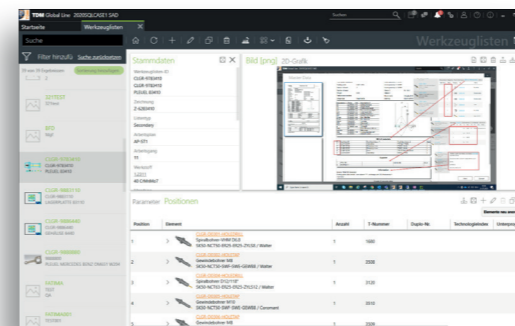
TDM Global Line 2020SQLCASE1 SAD

Startseite | Werkzeuglisten

Suche

Werkzeuglisten

Filter hinzufü Suche zurücksetzen

Stammdaten

Bild [png] 2D-Grafik

Werkzeugliste-ID
CLGR-9782410
CLGR-9782410
PLEUEL 20410

Zeichnung
Z-4282410

Kategorie
Secondary

Arbeitsplatz
AP-071

Anlage
TC

Werkstoff
S40S
MC-CMM967

Parameter Positionen

| Position | Element | | Anzahl | T-Nummer | Duplo-Nr. | Technologieindex |
|---|---|---|---|---|---|---|
| 1 | | Spiralbohrer VHM D12 | 1 | 1660 | | |
| 2 | | Gewindebohrer M8 | 1 | 2008 | | |
| 3 | | Spiralbohrer D12 | 1 | 3120 | | |
| 4 | | Spiralbohrer M10 | 1 | 3010 | | |
| 5 | | Gewindebohrer M8 | 1 | 2308 | | |

FATMAX

EXTRAMARK